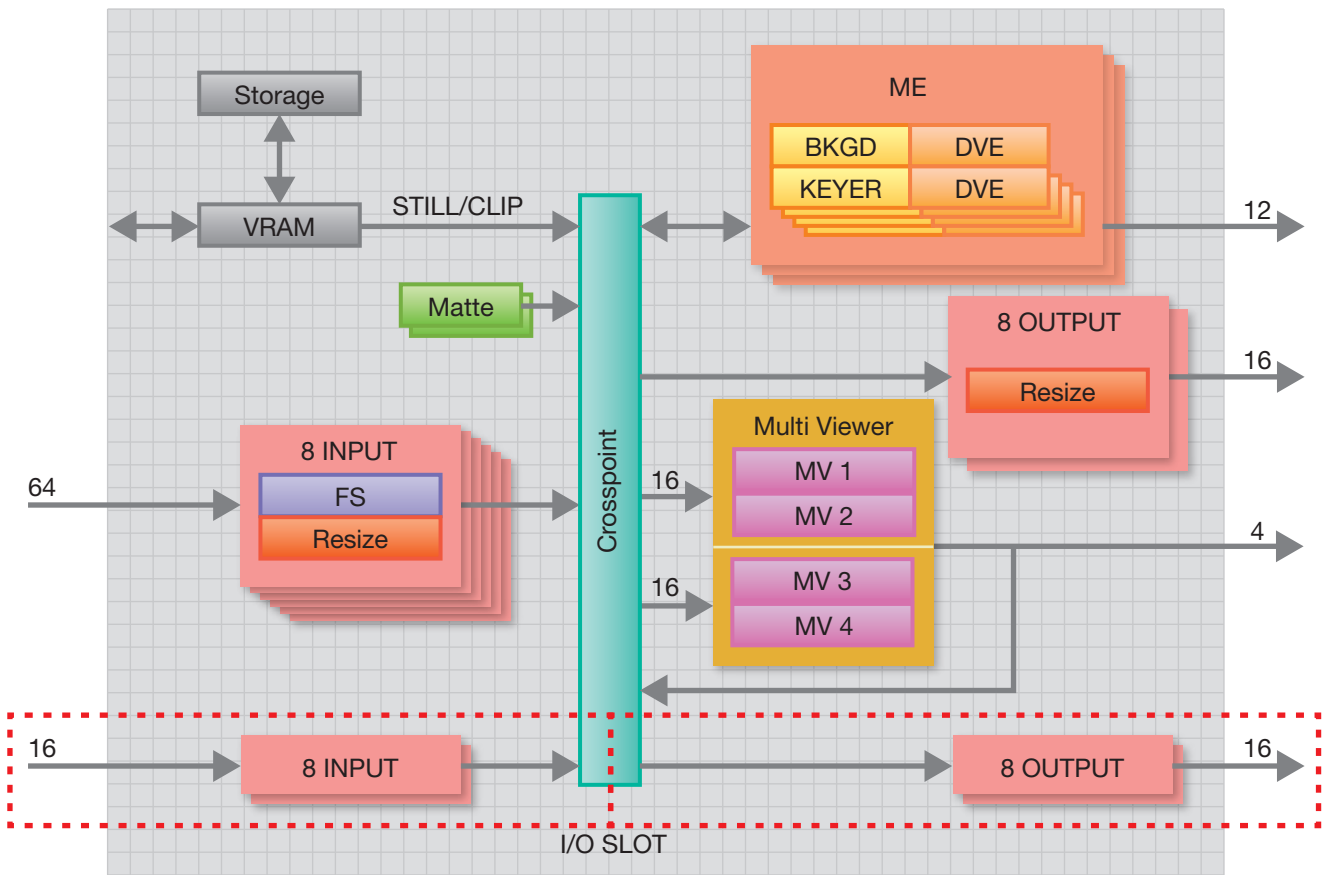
Storage

VRAM

STILL/CLIP

ME

BKGD

DVE

KEYER

DVE

12

Matte

8 OUTPUT

Resize

16

Crosspoint

8 INPUT

FS

Resize

64

16

Multi Viewer

MV 1

MV 2

4

16

MV 3

MV 4

16

8 INPUT

8 OUTPUT

16

I/O SLOT